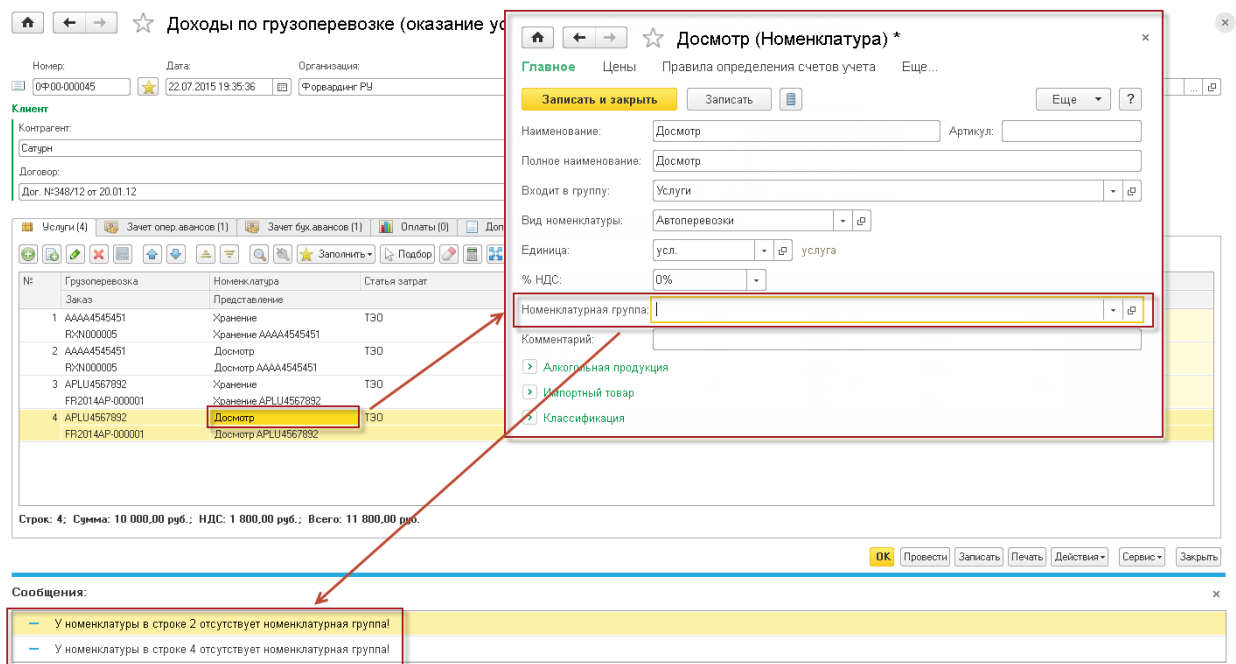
Доходы по грузоперевозке (оказание ус

Номер: ОФ00-000045
Дата: 22.07.2015 19:35:36
Организация: Форвардинг РУ

Клиент
Контрагент: Сатурн
Договор: Дог. №348/12 от 20.01.12

Услуги (4) | Зачет опер.авансов (1) | Зачет бух.авансов (1) | Оплаты (0) | Доп

Заполнить | Подбор

| № | Грузоперевозка | Номенклатура | Статья затрат |
|---|---|---|---|
| | Заказ | Представление | |
| 1 | AAAA4545451 | Хранение | ТЭО |
| | RXN000005 | Хранение AAAA4545451 | |
| 2 | AAAA4545451 | Досмотр | ТЭО |
| | RXN000005 | Досмотр AAAA4545451 | |
| 3 | APLU4567892 | Хранение | ТЭО |
| | FR2014AP-000001 | Хранение APLU4567892 | |
| 4 | APLU4567892 | Досмотр | ТЭО |
| | FR2014AP-000001 | Досмотр APLU4567892 | |

Строк: 4; Сумма: 10 000,00 руб.; НДС: 1 800,00 руб.; Всего: 11 800,00 руб.

OK | Провести | Записать | Печать | Действия | Сервис | Закрыть

Досмотр (Номенклатура) *

Главное | Цены | Правила определения счетов учета | Еще...

Записать и закрыть | Записать | Еще | ?

Наименование: Досмотр
Артикул:
Полное наименование: Досмотр
Входит в группу: Услуги
Вид номенклатуры: Автоперевозки
Единица: усл. услуга
% НДС: 0%
Номенклатурная группа:
Комментарий:
Алкогольная продукция
Импортный товар
Классификация

Сообщения:
– У номенклатуры в строке 2 отсутствует номенклатурная группа!
– У номенклатуры в строке 4 отсутствует номенклатурная группа!